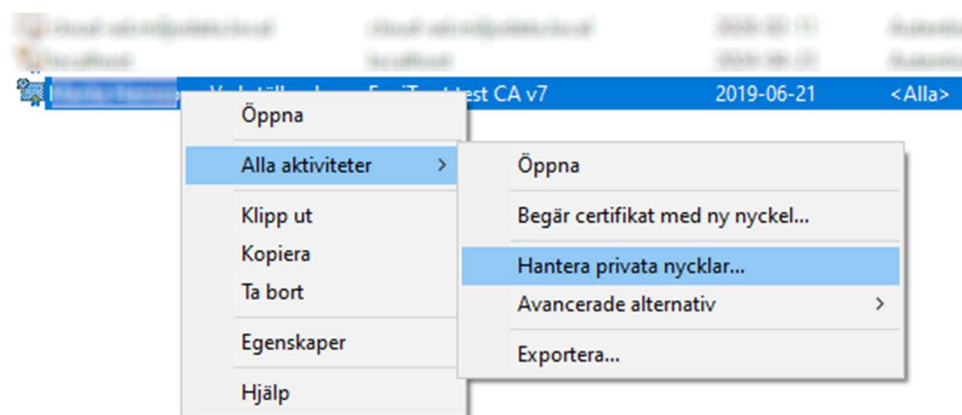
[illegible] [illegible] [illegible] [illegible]
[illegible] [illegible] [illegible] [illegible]
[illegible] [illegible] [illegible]test CA v7 2019-06-21 <Alla>

Öppna
Alla aktiviteter >
Klipp ut
Kopiera
Ta bort
Egenskaper
Hjälp

Öppna
Begär certifikat med ny nyckel...
Hantera privata nycklar...
Avancerade alternativ >
Exportera...